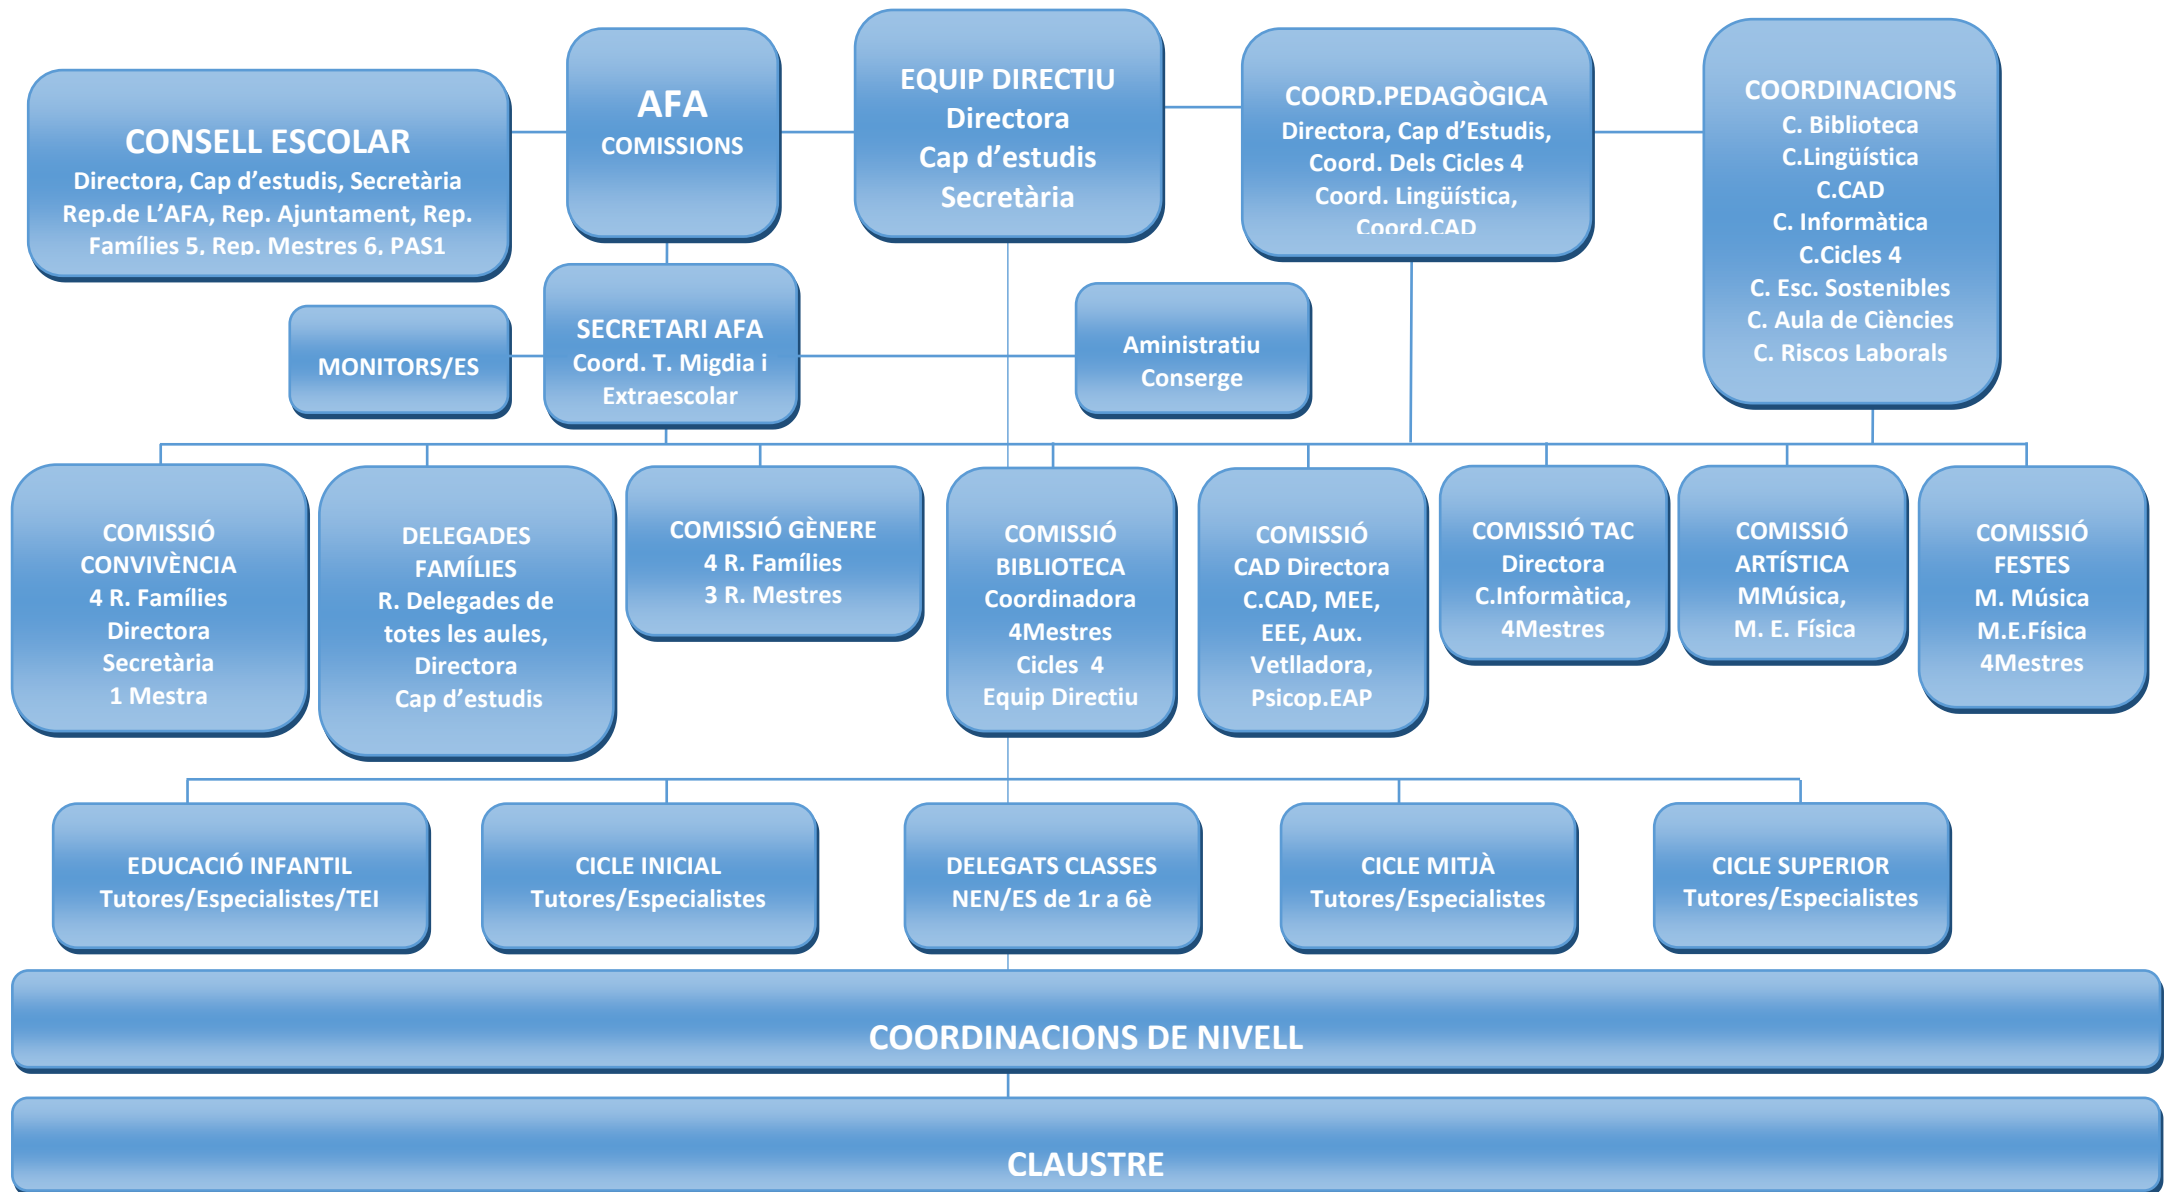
CONSELL ESCOLAR
Directora, Cap d'estudis, Secretària Rep.de L'AFA, Rep. Ajuntament, Rep. Famílies 5, Rep. Mestres 6, PAS1

AFA
COMISSIONS

EQUIP DIRECTIU
Directora
Cap d'estudis
Secretària

COORD.PEDAGÒGICA
Directora, Cap d'Estudis, Coord. Dels Cicles 4 Coord. Lingüística, Coord.CAD

COORDINACIONS
C. Biblioteca
C.Lingüística
C.CAD
C. Informàtica
C.Cicles 4
C. Esc. Sostenibles
C. Aula de Ciències
C. Riscos Laborals

MONITORS/ES

SECRETARI AFA
Coord. T. Migdia i Extraescolar

Aministratiu
Conserge

COMISSIÓ CONVIVÈNCIA
4 R. Famílies
Directora
Secretària
1 Mestra

DELEGADES FAMÍLIES
R. Delegades de totes les aules,
Directora
Cap d'estudis

COMISSIÓ GÈNERE
4 R. Famílies
3 R. Mestres

COMISSIÓ BIBLIOTECA
Coordinadora
4Mestres
Cicles 4
Equip Directiu

COMISSIÓ CAD Directora
C.CAD, MEE, EEE, Aux. Vetlladora, Psicop.EAP

COMISSIÓ TAC
Directora
C.Informàtica,
4Mestres

COMISSIÓ ARTÍSTICA
MMúsica,
M. E. Física

COMISSIÓ FESTES
M. Música
M.E.Física
4Mestres

EDUCACIÓ INFANTIL
Tutores/Especialistes/TEI

CICLE INICIAL
Tutores/Especialistes

DELEGATS CLASSES
NEN/ES de 1r a 6è

CICLE MITJÀ
Tutores/Especialistes

CICLE SUPERIOR
Tutores/Especialistes

COORDINACIONS DE NIVELL

CLAUSTRE